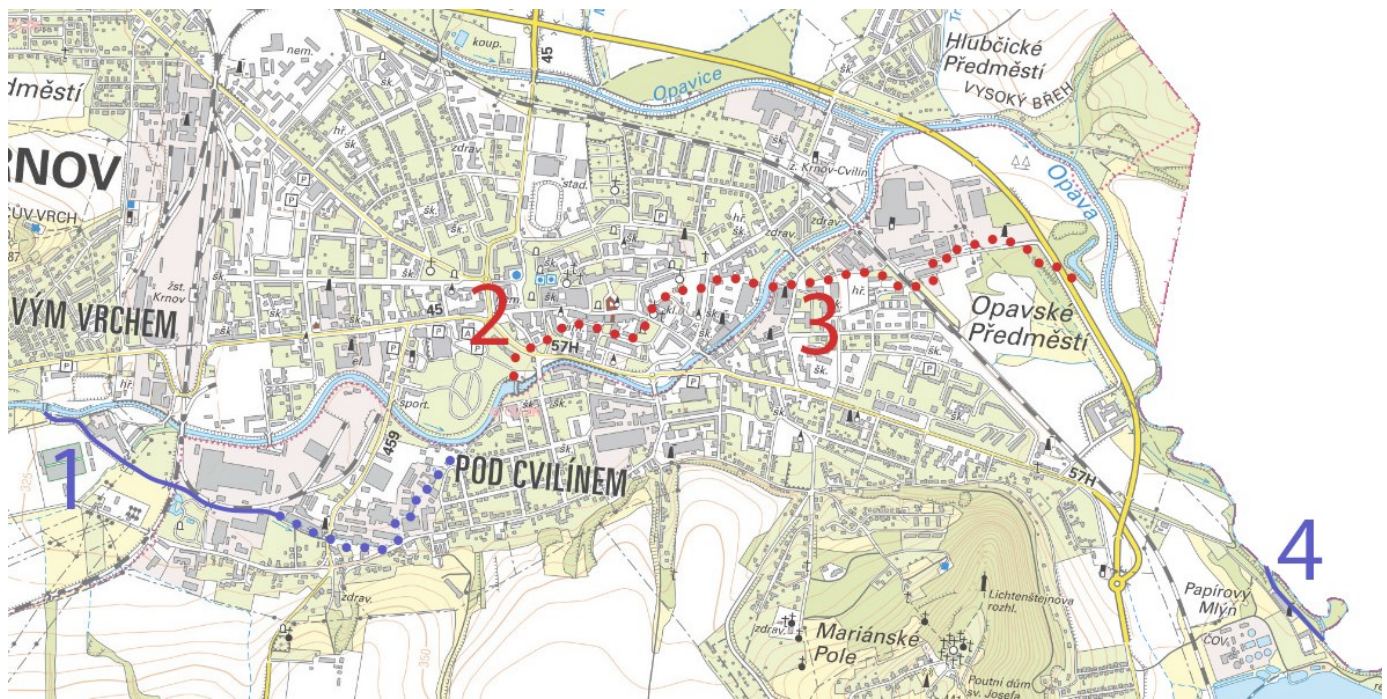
dměstí
RNOV
ŮV VRCH
VÝM VRCHEM
nem.
koup.
45
Opavice
Hlubčické Předměstí
VYSOKÝ BŘEH
Opava
z. Krnov-Cvilín
stad.
žst. Krnov
hř.
šk.
zdrav.
P
45
2
57H
3
Opavské Předměstí
sport.
459
1
POD CVILÍNEM
57H
4
Papírový Mlýn
ČOV
zdrav.
Mariánské Pole
Lichtenštejnova rozhl.
Poutní dům sv. Josefa
350
325